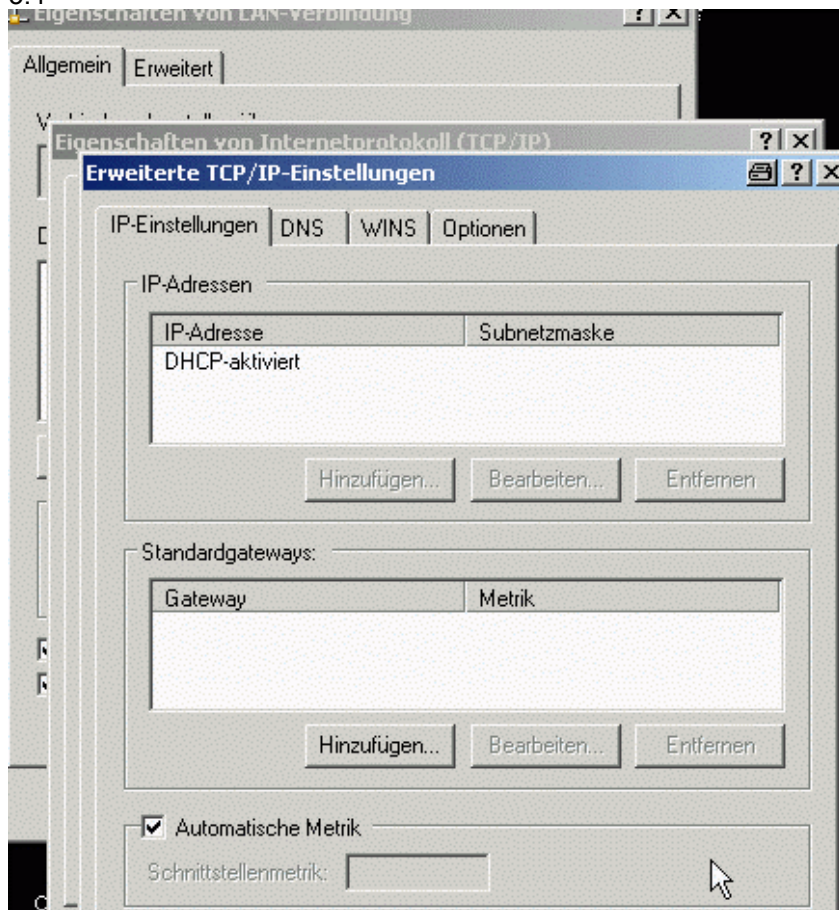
Eigenschaften von LAN-Verbindung

? X

Allgemein | Erweitert

V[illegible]

Eigenschaften von Internetprotokoll (TCP/IP)

? X

Erweiterte TCP/IP-Einstellungen

? X

IP-Einstellungen | DNS | WINS | Optionen

IP-Adressen

| IP-Adresse | Subnetzmaske |
|---|---|
| DHCP-aktiviert | |

Hinzufügen... Bearbeiten... Entfernen

Standardgateways:

| Gateway | Metrik |
|---|---|

Hinzufügen... Bearbeiten... Entfernen

Automatische Metrik

Schnittstellenmetrik: